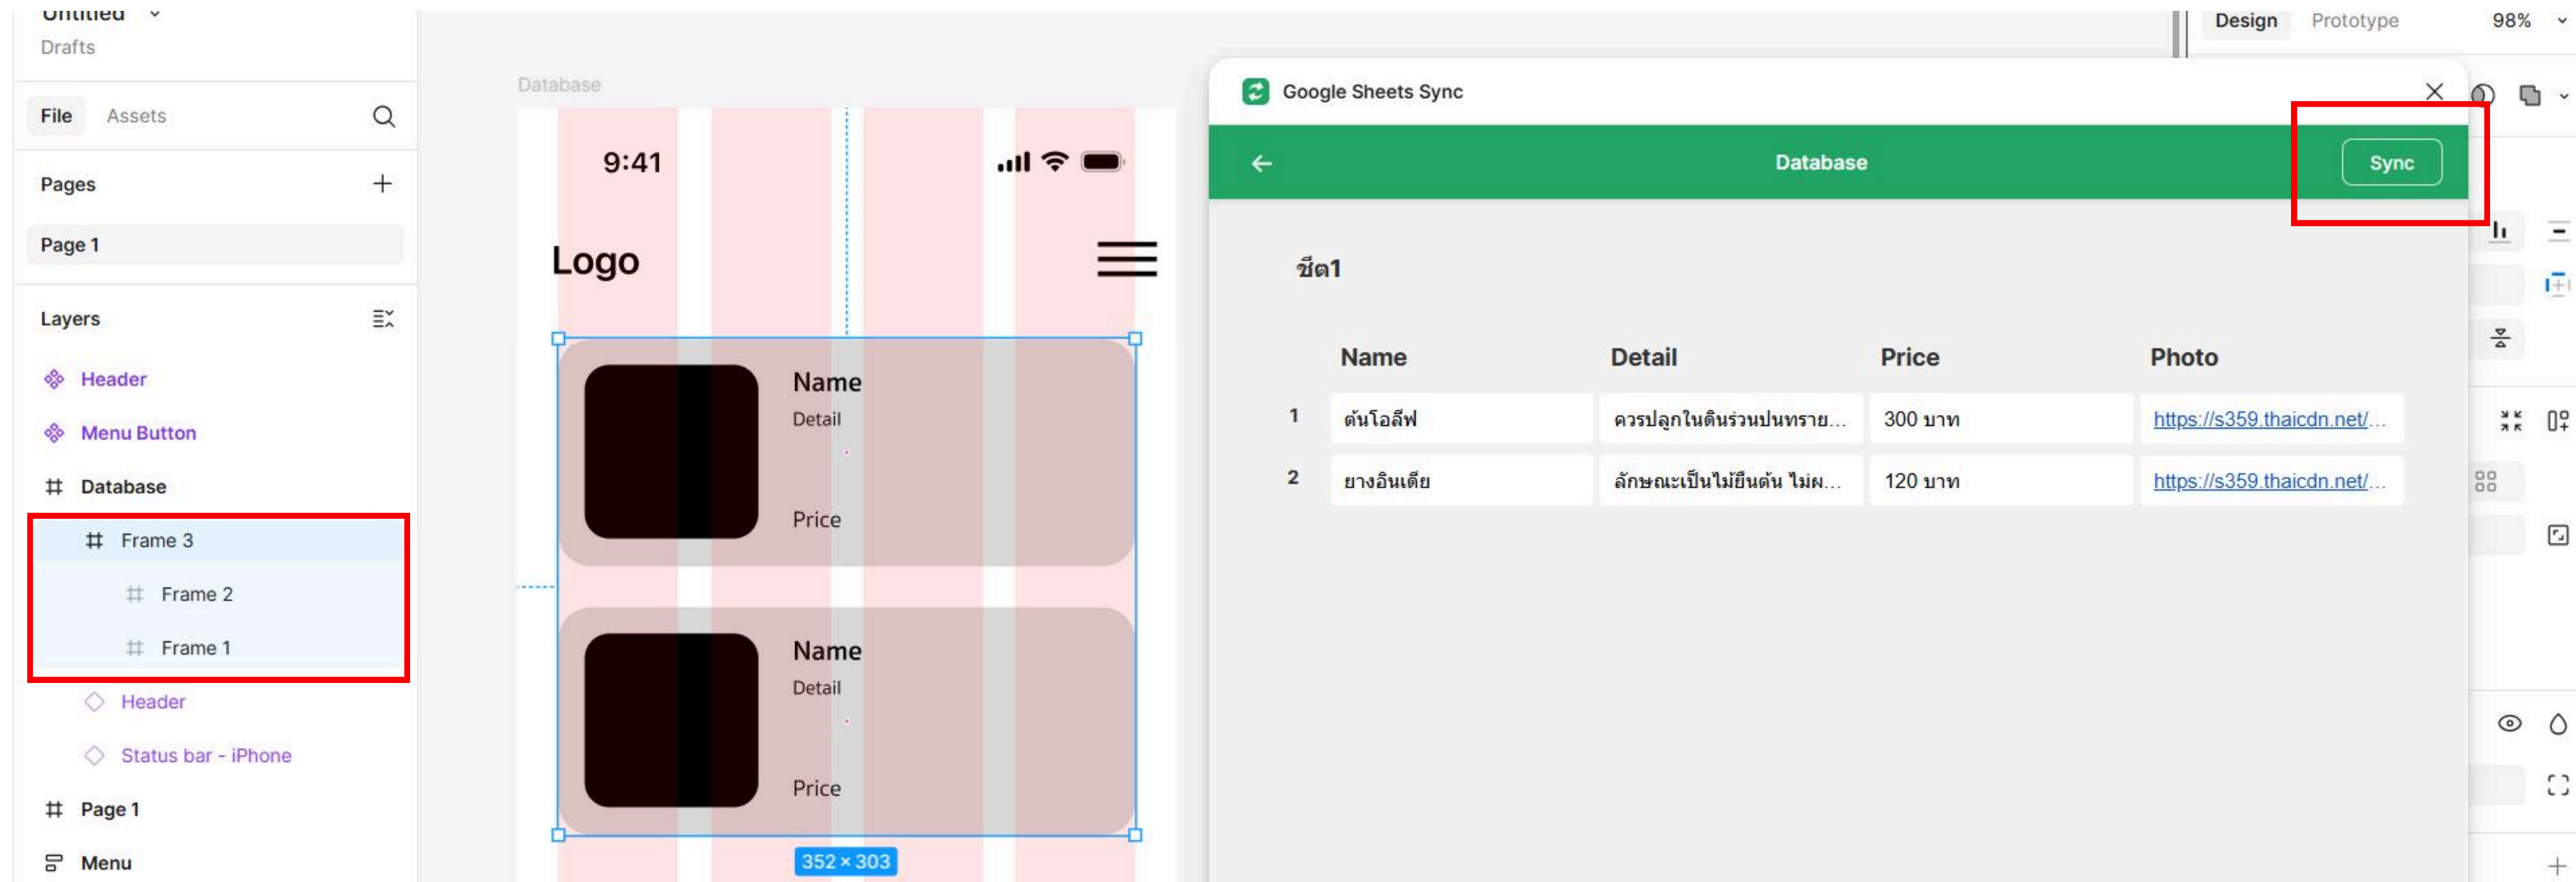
Untitled
Drafts

File Assets

Pages

Page 1

Layers

Header
Menu Button
Database
Frame 3
Frame 2
Frame 1
Header
Status bar - iPhone
Page 1
Menu

Database

9:41

Logo

Name
Detail
Price

Name
Detail
Price

352 × 303

Google Sheets Sync

Database

Sync

ชีต1

| | Name | Detail | Price | Photo |
|---|---|---|---|---|
| 1 | ต้นโอลีฟ | ควรปลูกในดินร่วนปนทราย... | 300 บาท | https://s359.thaicdn.net/... |
| 2 | ยางอินเดีย | ลักษณะเป็นไม้ยืนต้น ไม่ผ... | 120 บาท | https://s359.thaicdn.net/... |

Design Prototype 98%